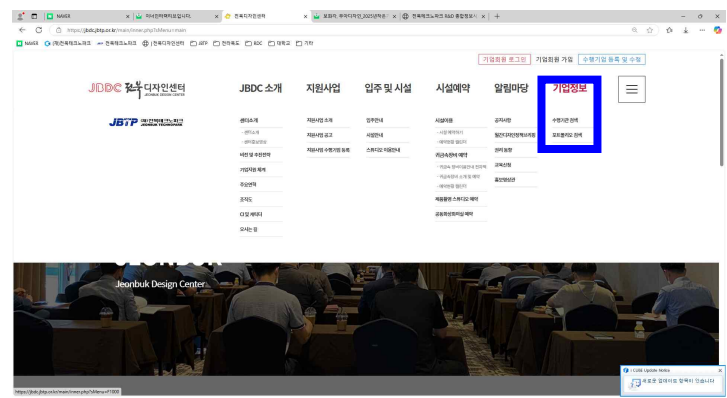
NAVER | 미네르바메이트입니다. | 전북디자인센터 | 포털지 뮤어디자인_2025년학생 | 전북테크노파크 R&D 종합정보시스템

https://jbdc.jbtp.or.kr/main/inner.php?sMenu=main

NAVER (재)전북테크노파크 전북테크노파크 (재)전북디자인센터 JBTP 전라북도 RDC 대학교 기타

기업회원 로그인 기업회원 가입 수행기업 등록 및 수정

JBDC 전북 디자인센터 JEONBUK DESIGN CENTER

JBDC 소개 | 지원사업 | 입주 및 시설 | 시설예약 | 알림마당 | 기업정보

센터소개
- 센터소개
- 센터장인사
비전 및 추진전략
기업지원 체계
주요연혁
조직도
CI 및 캐릭터
오시는 길

지원사업 소개
지원사업 공고
지원사업 수행기업 등록

입주안내
시설안내
스튜디오 이용안내

시설이용
- 시설 예약하기
- 예약현황 캘린더
장비대여 예약
- 전공 학생/기업연구원 연구시
- 장비활용 소개 및 예약
- 예약현황 캘린더
제품촬영 스튜디오 예약
공용회의회의실 예약

공지사항
협력기관지원사업
언론 동향
고객신청
홍보영상관

수행기업 현황
포트폴리오 현황

JBTP (재)전북테크노파크 JEONBUK TECHNOPARK

Jeonbuk Design Center

https://jbdc.jbtp.or.kr/main/inner.php?sMenu=F1000

i-CUBE Update Notice
프로모 업데이트 항목이 있습니다.